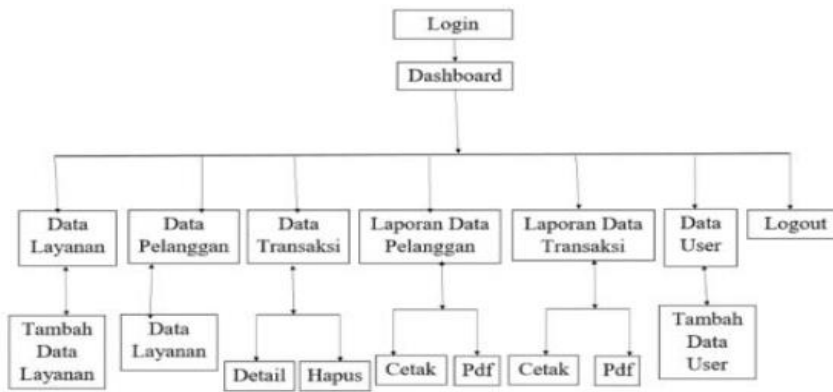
Login

Dashboard

Data Layanan

Data Pelanggan

Data Transaksi

Laporan Data Pelanggan

Laporan Data Transaksi

Data User

Logout

Tambah Data Layanan

Data Layanan

Detail

Hapus

Cetak

Pdf

Cetak

Pdf

Tambah Data User